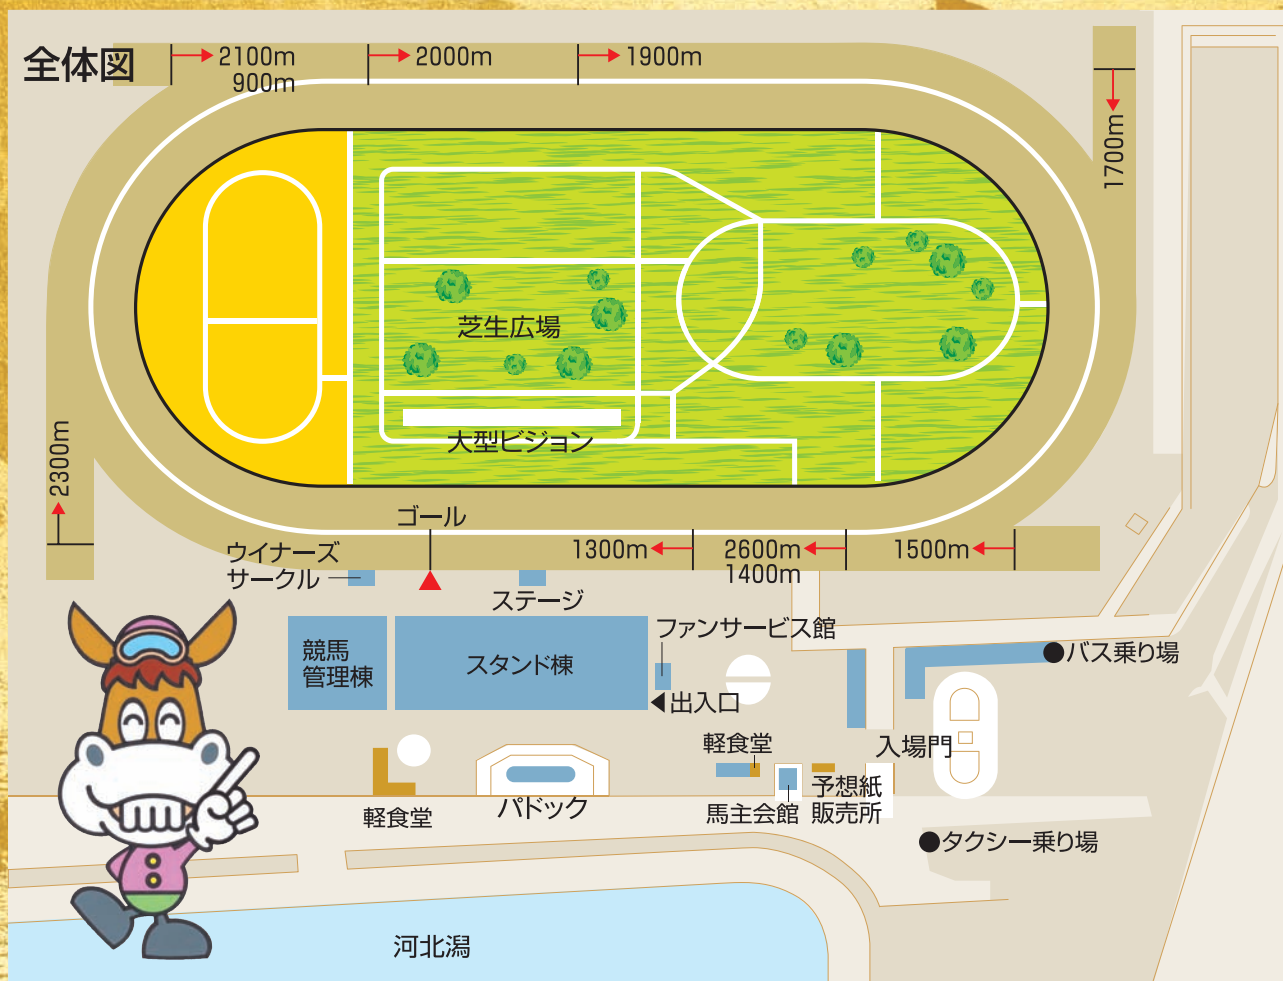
全体図

2100m
900m
2000m
1900m
1700m
2300m

芝生広場
大型ビジョン

ゴール
ウイナーズサークル
1300m
2600m
1400m
1500m

ステージ
ファンサービス館
競馬管理棟
スタンド棟
出入口
バス乗り場
軽食堂
入場門
軽食堂
パドック
予想紙販売所
馬主会館
タクシー乗り場
河北潟